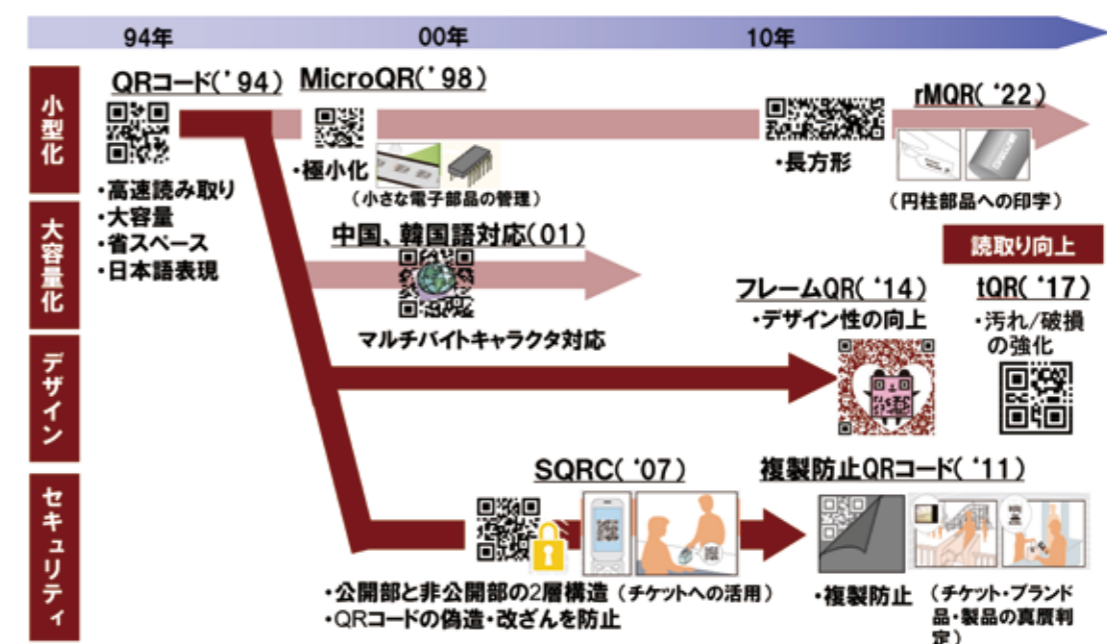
94年 00年 10年

小型化

大容量化

デザイン

セキュリティ

QRコード('94)

・高速読み取り
・大容量
・省スペース
・日本語表現

MicroQR('98)

・極小化

(小さな電子部品の管理)

・長方形

rMQR('22)

(円柱部品への印字)

中国、韓国語対応(01)

マルチバイトキャラクタ対応

読取り向上

フレームQR('14)

・デザイン性の向上

tQR('17)

・汚れ/破損の強化

SQRC('07)

・公開部と非公開部の2層構造(チケットへの活用)
・QRコードの偽造・改ざんを防止

複製防止QRコード('11)

・複製防止

(チケット・ブランド品・製品の真贋判定)